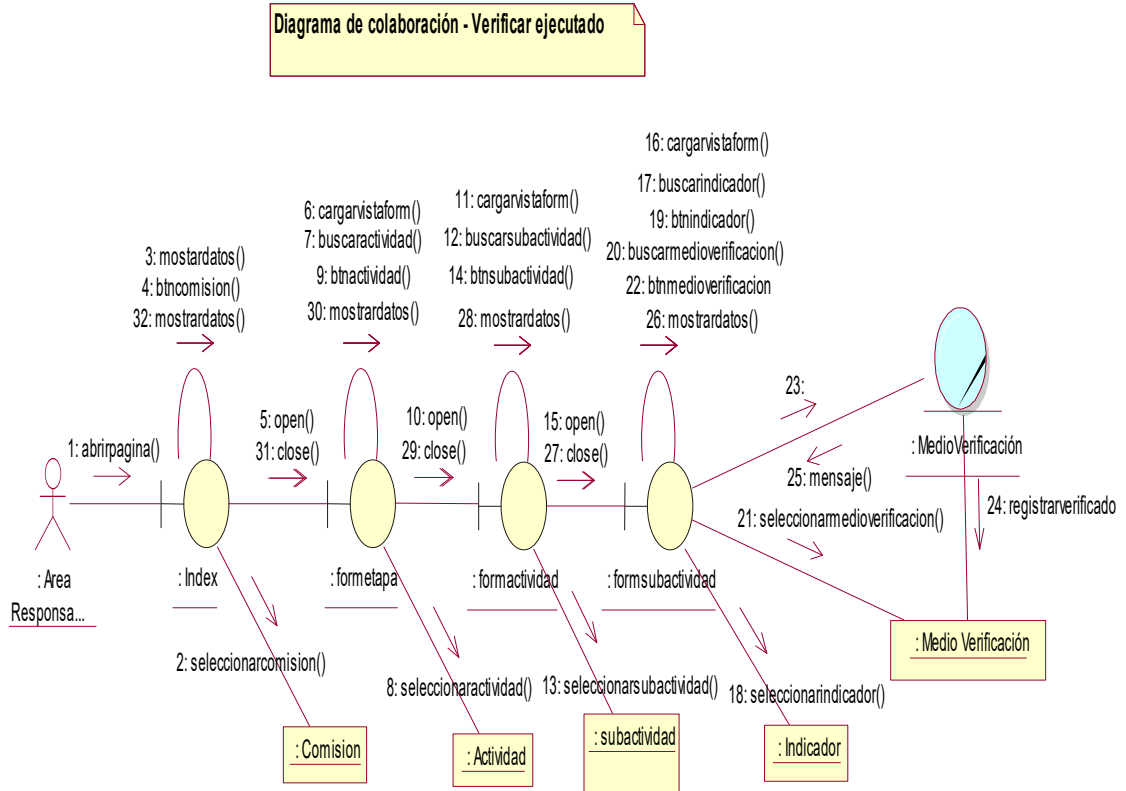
Diagrama de colaboración - Verificar ejecutado

3: mostardatos()
4: btncomision()
32: mostrardatos()

6: cargarvistaform()
7: buscaractividad()
9: btnactividad()
30: mostrardatos()

11: cargarvistaform()
12: buscarsubactividad()
14: btnsubactividad()
28: mostrardatos()

16: cargarvistaform()
17: buscarindicador()
19: btnindicador()
20: buscarmedioverificacion()
22: btnmedioverificacion
26: mostrardatos()

23:

: MedioVerificación

1: abrirpagina()

5: open()
31: close()

10: open()
29: close()

15: open()
27: close()

25: mensaje()

24: registrarverificado

21: seleccionarmedioverificacion()

: Area Responsa...

: Index

: formetapa

: formactividad

: formsubactividad

: Medio Verificación

2: seleccionarcomision()

8: seleccionaractividad()

13: seleccionarsubactividad()

18: seleccionarindicador()

: Comision

: Actividad

: subactividad

: Indicador